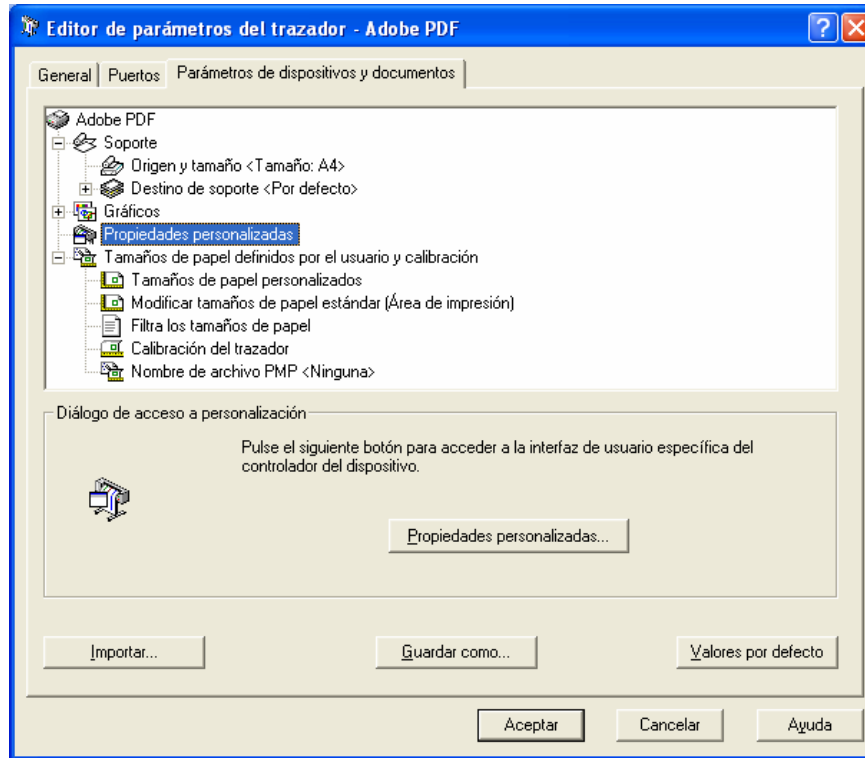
Editor de parámetros del trazador - Adobe PDF

?

General | Puertos | Parámetros de dispositivos y documentos

Adobe PDF
Soporte
Origen y tamaño <Tamaño: A4>
Destino de soporte <Por defecto>
Gráficos
Propiedades personalizadas
Tamaños de papel definidos por el usuario y calibración
Tamaños de papel personalizados
Modificar tamaños de papel estándar (Área de impresión)
Filtra los tamaños de papel
Calibración del trazador
Nombre de archivo PMP <Ninguna>

Diálogo de acceso a personalización

Pulse el siguiente botón para acceder a la interfaz de usuario específica del controlador del dispositivo.

Propiedades personalizadas...

Importar... | Guardar como... | Valores por defecto

Aceptar | Cancelar | Ayuda